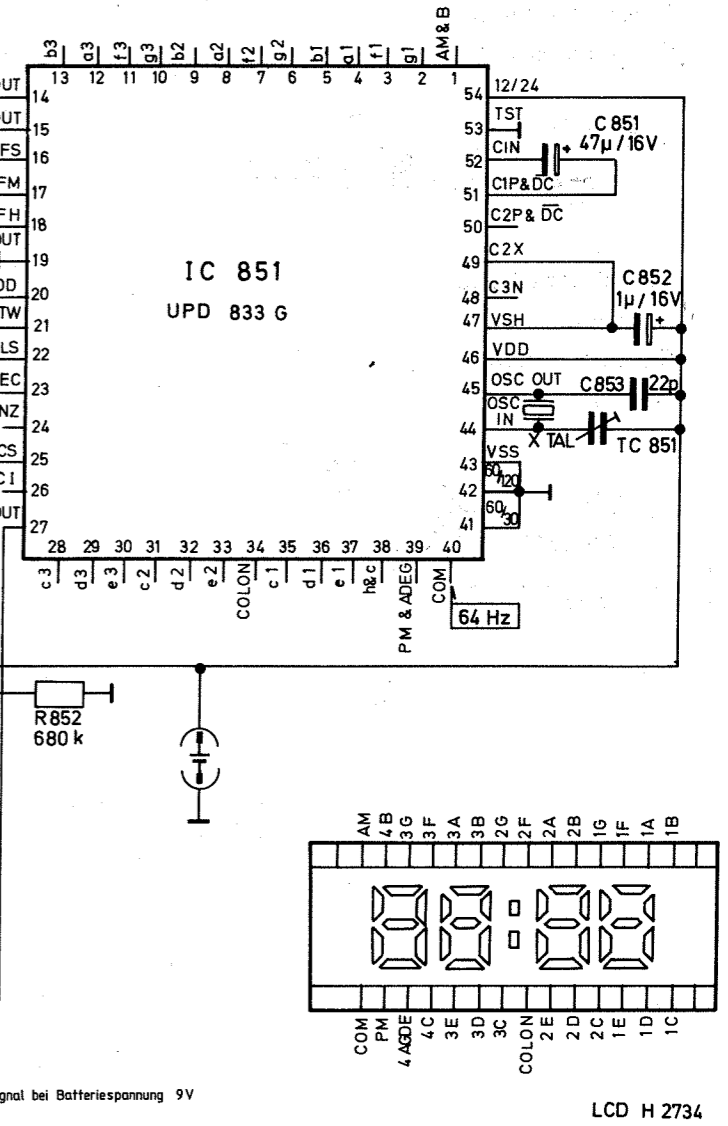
b3 d3 f3 g3 b2 d2 f2 g2 b1 d1 f1 g1 AM&B
13 12 11 10 9 8 7 6 5 4 3 2 1

UT 14
UT 15
FS 16
FM 17
FH 18
UT
19
DD 20
TW 21
LS 22
EC 23
NZ 24
CS 25
CI 26
UT 27

54 12/24
53 TST
52 CIN
51 C1P&$\overline{DC}$
50 C2P& $\overline{DC}$
49 C2X
48 C3N
47 VSH
46 VDD
45 OSC OUT
44 OSC IN
43 VSS
42 60/120
41 60/30

C 851
47µ / 16V

C852
1µ / 16V

C853 22p

X TAL
TC 851

IC 851
UPD 833 G

28 29 30 31 32 33 34 35 36 37 38 39 40
c3 d3 e3 c2 d2 e2 COLON c1 d1 e1 h&c PM & ADEG COM

64 Hz

R852
680 k

AM 4B 3G 3F 3A 3B 2G 2F 2A 2B 1G 1F 1A 1B

COM PM 4AGDE 4C 3E 3D 3C COLON 2E 2D 2C 1E 1D 1C

gnal bei Batteriespannung 9V

LCD H 2734